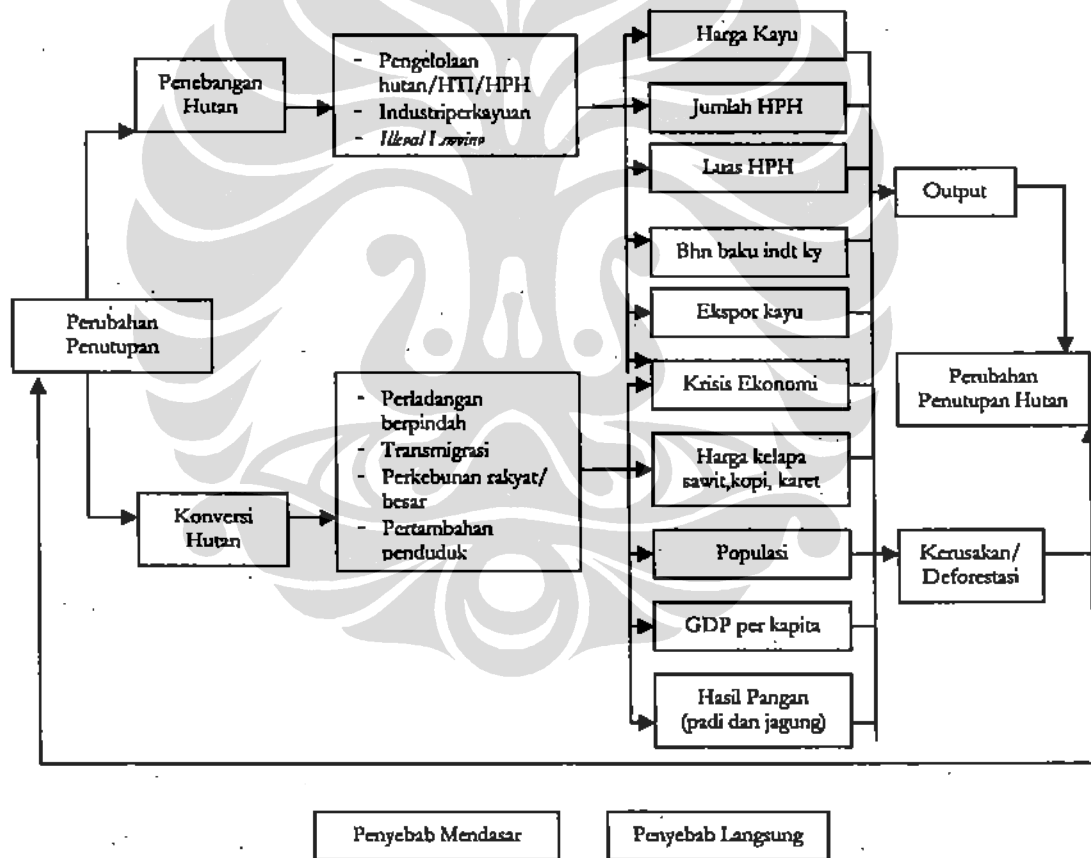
Perubahan Penutupan

Penebangan Hutan

- Pengelolaan hutan/HTI/HPH
- Industriperkayuan
- Ilegal Logging

Konversi Hutan

- Perladangan berpindah
- Transmigrasi
- Perkebunan rakyat/ besar
- Pertambahan penduduk

Harga Kayu

Jumlah HPH

Luas HPH

Bhn baku indt ky

Ekspor kayu

Krisis Ekonomi

Harga kelapa sawit,kopi, karet

Populasi

GDP per kapita

Hasil Pangan (padi dan jagung)

Output

Perubahan Penutupan Hutan

Kerusakan/ Deforestasi

Penyebab Mendasar

Penyebab Langsung